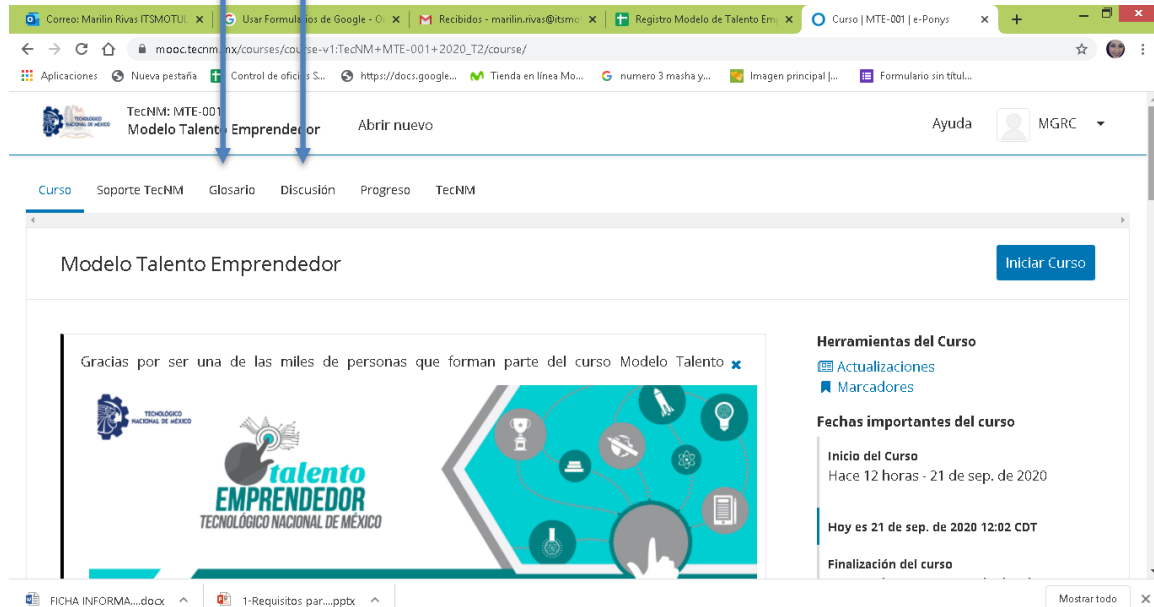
Correo: Marilin Rivas ITSMOTUL ×
Usar Formularios de Google - O ×
Recibidos - marilin.rivas@itsmo ×
Registro Modelo de Talento Emp ×
Curso | MTE-001 | e-Ponys ×
+

mooc.tecnm.mx/courses/course-v1:TecNM+MTE-001+2020_T2/course/

Aplicaciones
Nueva pestaña
Control de oficios S...
https://docs.google...
Tienda en línea Mo...
numero 3 masha y...
Imagen principal |...
Formulario sin títul...

TecNM: MTE-001
Modelo Talento Emprendedor
Abrir nuevo
Ayuda
MGRC

Curso
Soporte TecNM
Glosario
Discusión
Progreso
TecNM

Modelo Talento Emprendedor
Iniciar Curso

Gracias por ser una de las miles de personas que forman parte del curso Modelo Talento

TECNOLÓGICO NACIONAL DE MÉXICO
talento
EMPRENDEDOR
TECNOLÓGICO NACIONAL DE MÉXICO

Herramientas del Curso
Actualizaciones
Marcadores

Fechas importantes del curso
Inicio del Curso
Hace 12 horas - 21 de sep. de 2020

Hoy es 21 de sep. de 2020 12:02 CDT

Finalización del curso

FICHA INFORMA....docx
1-Requisitos par....pptx
Mostrar todo
×